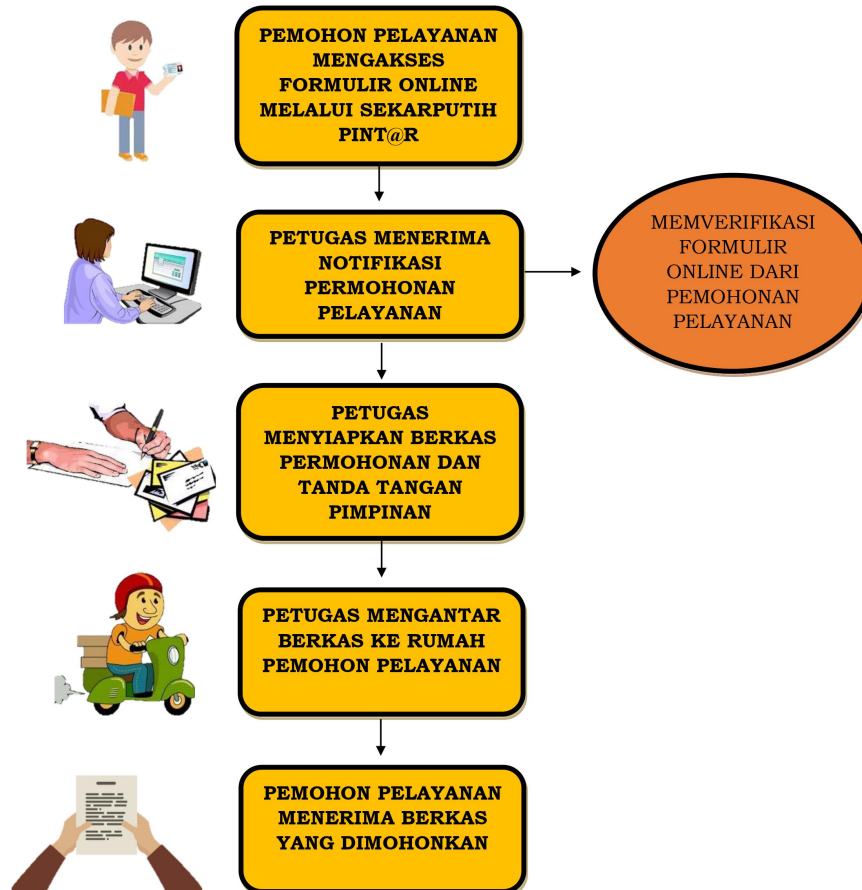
PEMOHON PELAYANAN MENGAKSES FORMULIR ONLINE MELALUI SEKARPUTIH PINT@R

PETUGAS MENERIMA NOTIFIKASI PERMOHONAN PELAYANAN

MEMVERIFIKASI FORMULIR ONLINE DARI PEMOHONAN PELAYANAN

PETUGAS MENYIAPKAN BERKAS PERMOHONAN DAN TANDA TANGAN PIMPINAN

PETUGAS MENGANTAR BERKAS KE RUMAH PEMOHON PELAYANAN

PEMOHON PELAYANAN MENERIMA BERKAS YANG DIMOHONKAN